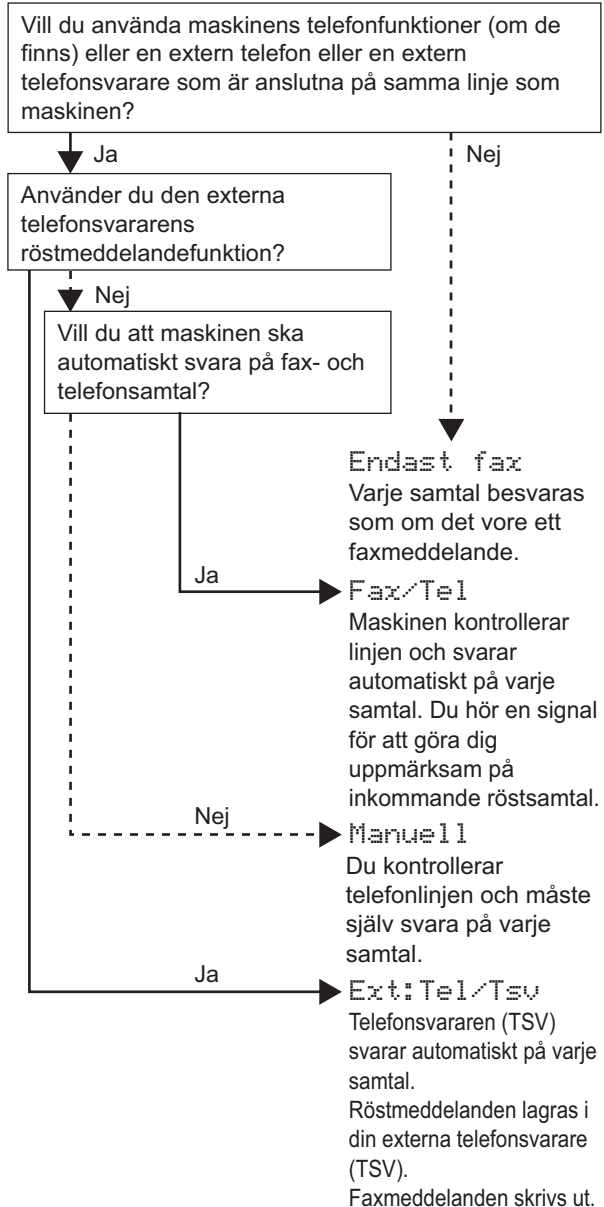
Vill du använda maskinens telefonfunktioner (om de finns) eller en extern telefon eller en extern telefonsvarare som är anslutna på samma linje som maskinen?

Ja

Nej

Använder du den externa telefonsvararens röstmeddelandefunktion?

Nej

Vill du att maskinen ska automatiskt svara på fax- och telefonsamtal?

Endast fax
Varje samtal besvaras som om det vore ett faxmeddelande.

Ja

Fax/Tel
Maskinen kontrollerar linjen och svarar automatiskt på varje samtal. Du hör en signal för att göra dig uppmärksam på inkommande röstsamtal.

Nej

Manuell
Du kontrollerar telefonlinjen och måste själv svara på varje samtal.

Ja

Ext:Tel/Tsv
Telefonsvararen (TSV) svarar automatiskt på varje samtal.
Röstmeddelanden lagras i din externa telefonsvarare (TSV).
Faxmeddelanden skrivs ut.